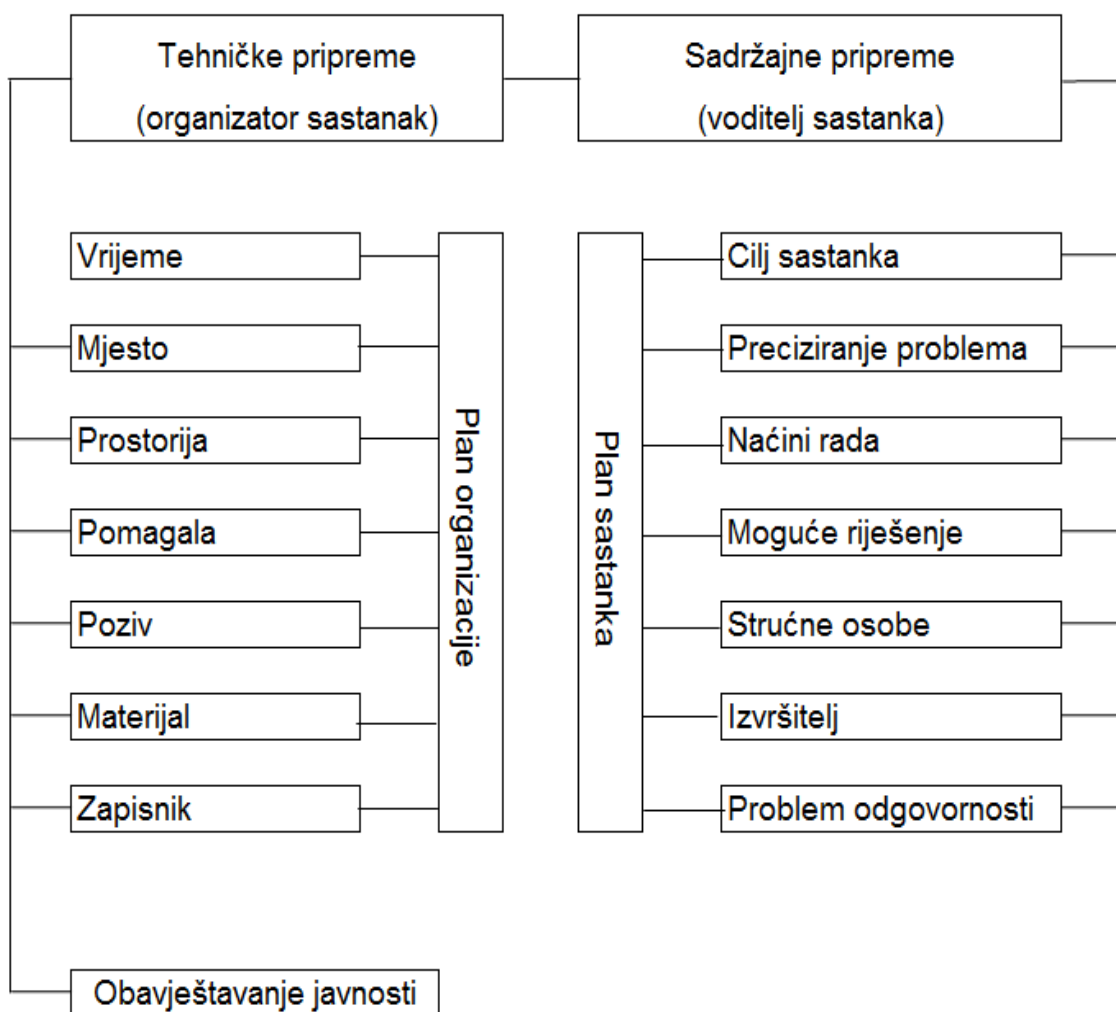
Tehničke pripreme
(organizator sastanak)

Sadržajne pripreme
(voditelj sastanka)

Vrijeme
Mjesto
Prostorija
Pomagala
Poziv
Materijal
Zapisnik

Plan organizacije

Plan sastanka

Cilj sastanka
Preciziranje problema
Načini rada
Moguće riješenje
Stručne osobe
Izvršitelj
Problem odgovornosti

Obavještavanje javnosti